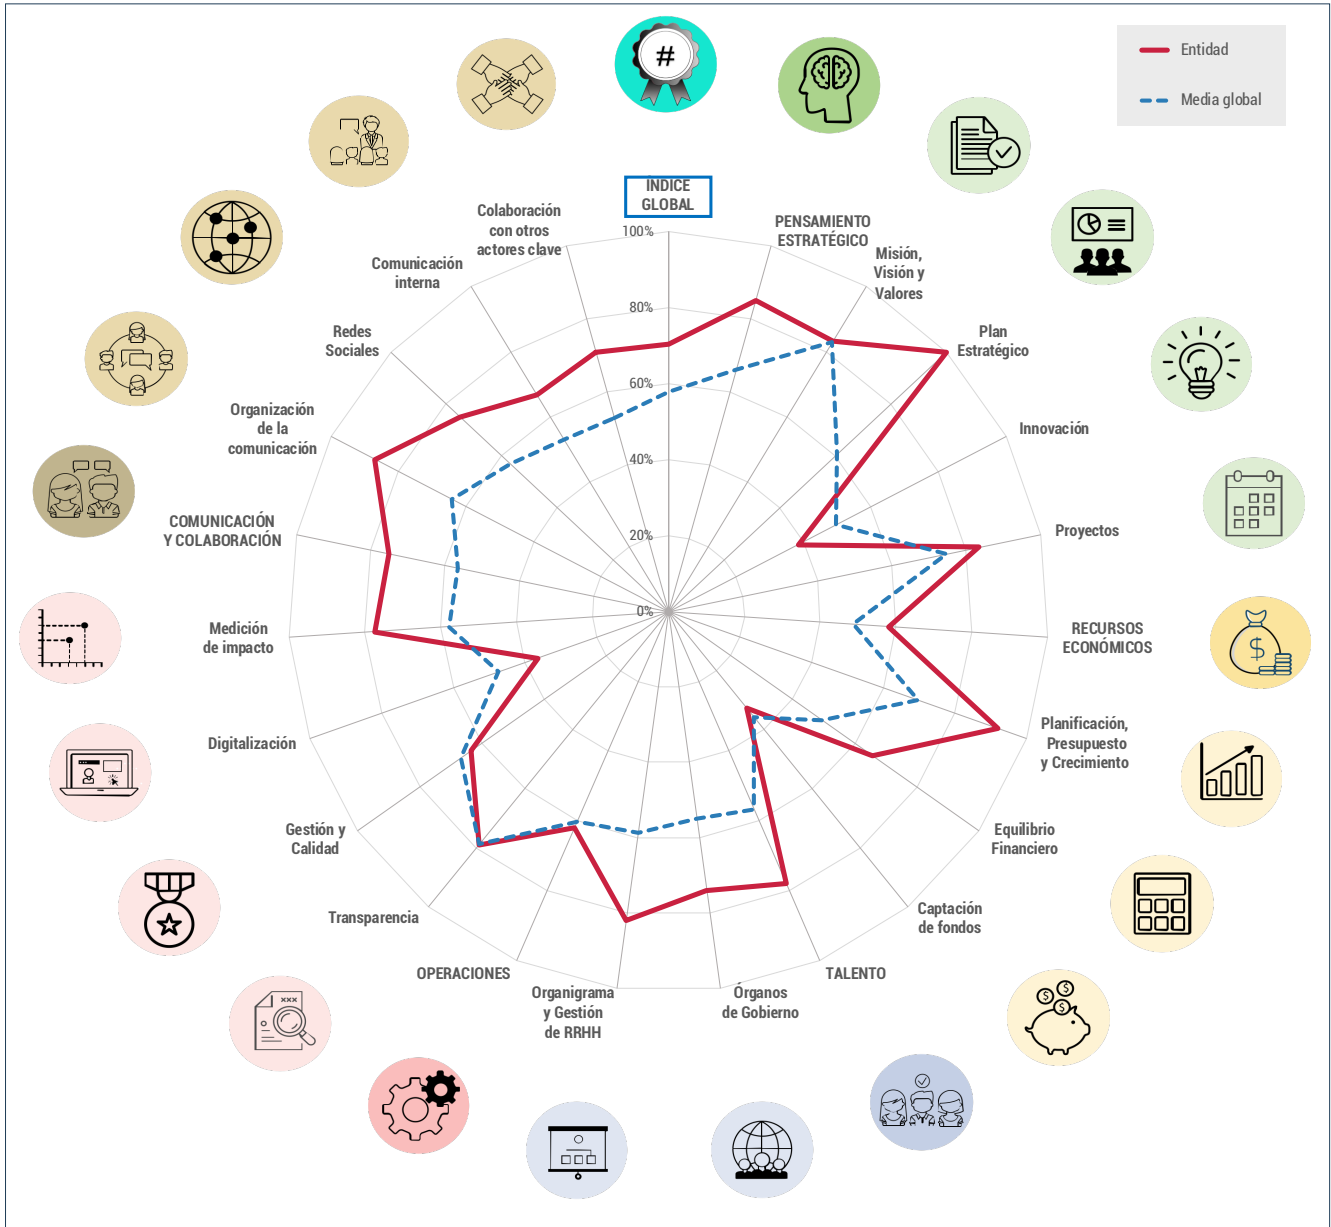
Entidad
Media global

#

INDICE GLOBAL

100%
80%
60%
40%
20%
0%

PENSAMIENTO ESTRATÉGICO
Misión, Visión y Valores
Plan Estratégico
Innovación
Proyectos
RECURSOS ECONÓMICOS
Planificación, Presupuesto y Crecimiento
Equilibrio Financiero
Captación de fondos
TALENTO
Órganos de Gobierno
Organigrama y Gestión de RRHH
OPERACIONES
Transparencia
Gestión y Calidad
Digitalización
Medición de impacto
COMUNICACIÓN Y COLABORACIÓN
Organización de la comunicación
Redes Sociales
Comunicación interna
Colaboración con otros actores clave

$
XXX